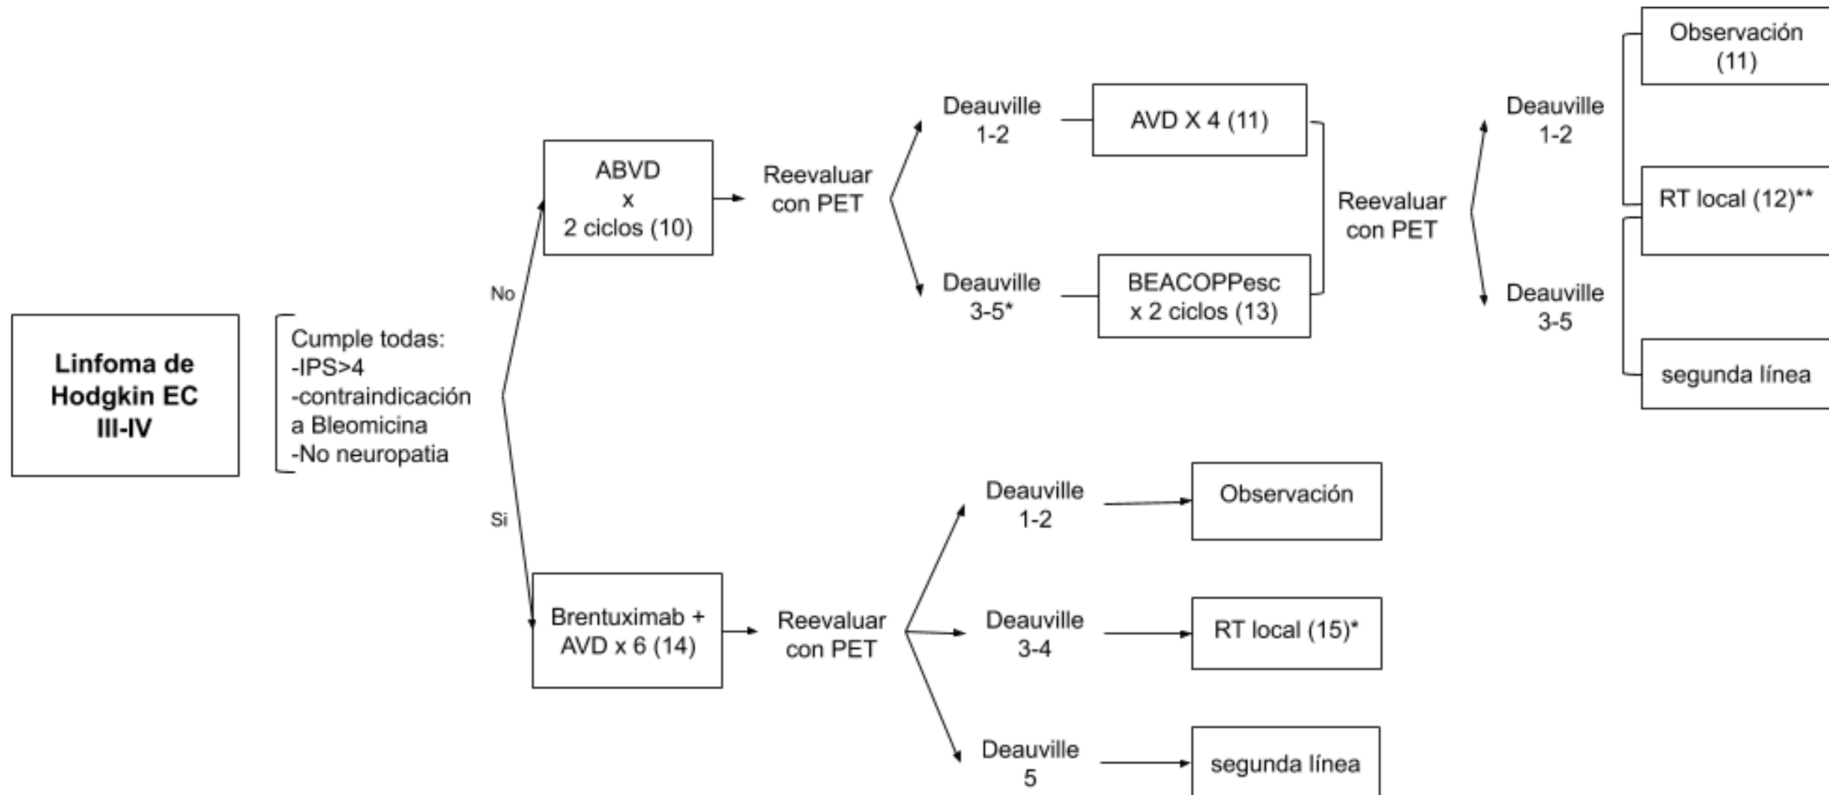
Linfoma de Hodgkin EC III-IV

Cumple todas:
-IPS>4
-contraindicación a Bleomicina
-No neuropatia

No

ABVD x 2 ciclos (10)

Reevaluar con PET

Deauville 1-2

AVD X 4 (11)

Deauville 3-5*

BEACOPPesc x 2 ciclos (13)

Reevaluar con PET

Deauville 1-2

Deauville 3-5

Observación (11)

RT local (12)**

segunda línea

Si

Brentuximab + AVD x 6 (14)

Reevaluar con PET

Deauville 1-2

Observación

Deauville 3-4

RT local (15)*

Deauville 5

segunda línea